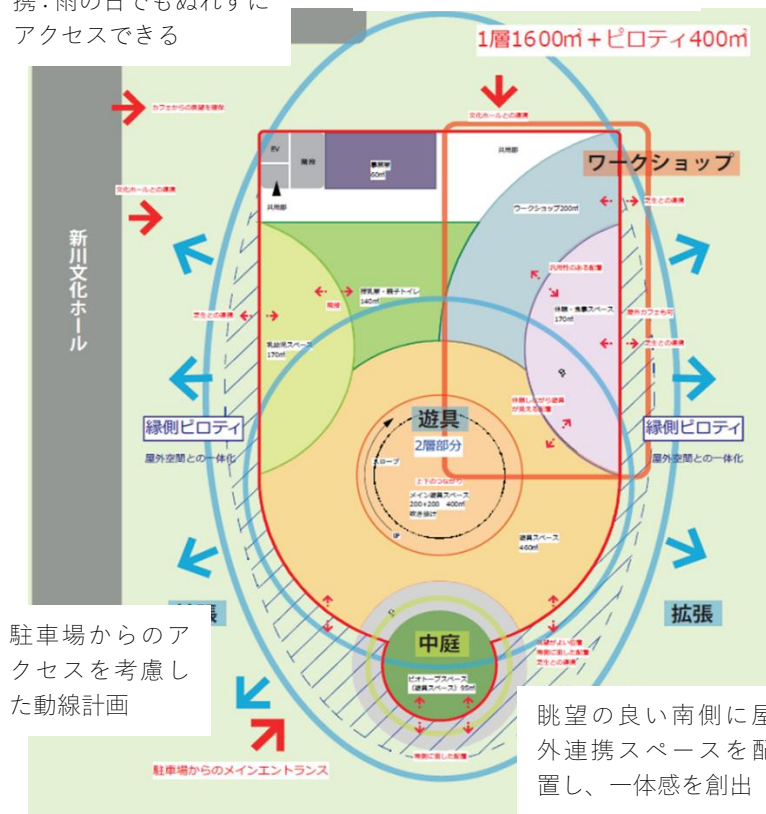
携・雨の日でもぬれずにアクセスできる

1層1600㎡＋ピロティ400㎡

カフェからの直結を確保

文化ホールとの連携

文化ホールとの連携

新川文化ホール

EV

階段

事務室 60㎡

共用部

共用部

ワークショップ

ワークショップ200㎡

芝生との連携

授乳室・親子トイレ 140㎡

階段

芝生との連携

乳幼児スペース 170㎡

共用性のある配置

休憩・食事スペース 170㎡

屋外カフェも可

芝生との連携

休憩しながら遊具が見える配置

縁側ピロティ

屋外空間との一体化

遊具

2層部分

スロープ

上下のつながり

メイン遊具スペース 200×200 400㎡ 吹き抜け

EV

遊具スペース 460㎡

縁側ピロティ

屋外空間との一体化

駐車場からのアクセスを考慮した動線計画

拡張

拡張

中庭

ビオトープスペース（遊具スペース）95㎡

体験がよい配置 南側に面した配置 芝生との連携

南側に面した配置

駐車場からのメインエントランス

眺望の良い南側に屋外連携スペースを配置し、一体感を創出